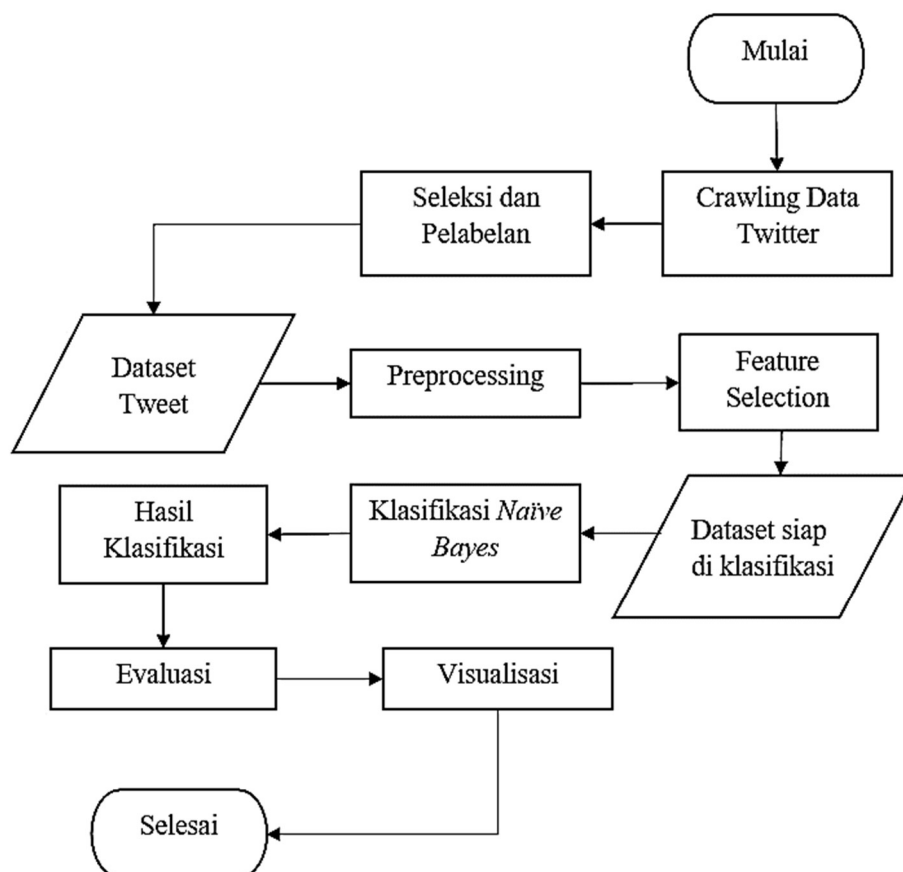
Mulai

Crawling Data Twitter

Seleksi dan Pelabelan

Dataset Tweet

Preprocessing

Feature Selection

Dataset siap di klasifikasi

Klasifikasi *Naïve Bayes*

Hasil Klasifikasi

Evaluasi

Visualisasi

Selesai